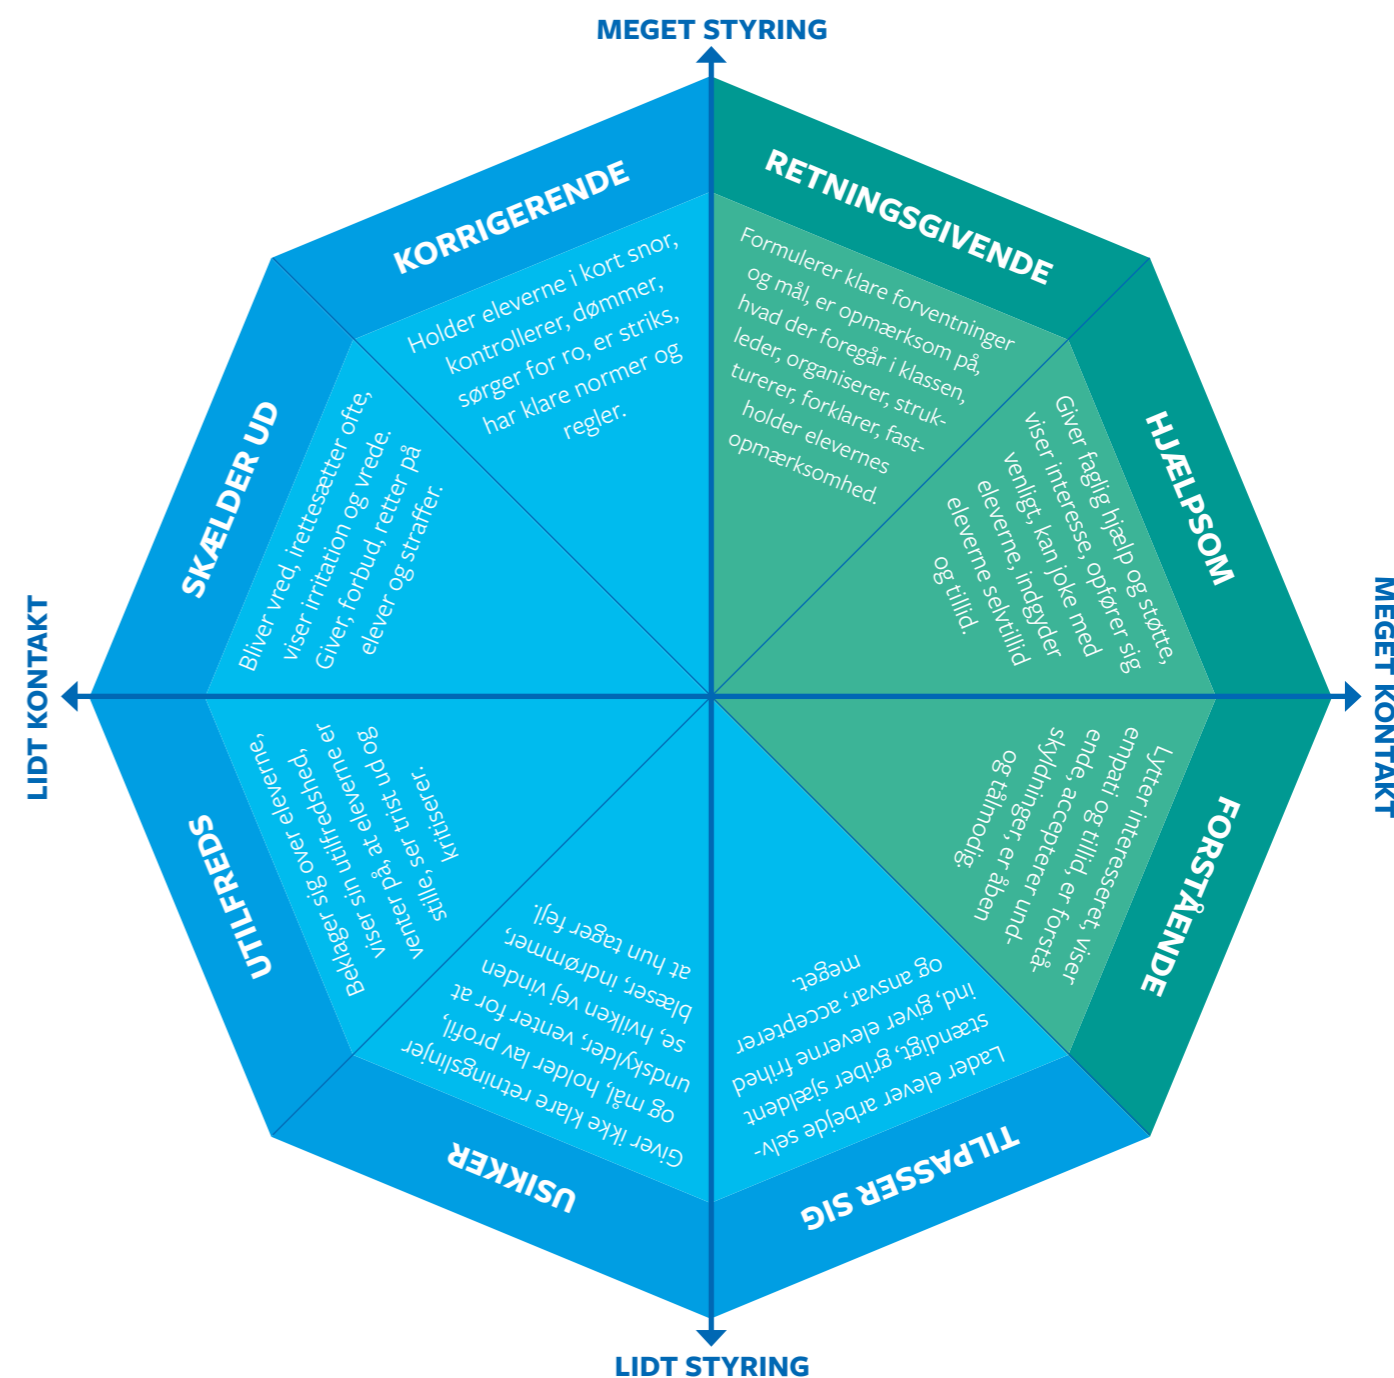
MEGET STYRING

RETNINGSGIVENDE

Formulerer klare forventninger og mål, er opmærksom på, hvad der foregår i klassen, leder, organiserer, strukturerer, forklarer, fastholder elevernes opmærksomhed.

HJÆLPSOM

Giver faglig hjælp og støtte, viser interesse, opfører sig venligt, kan joke med eleverne, indgyder eleverne selvtillid og tillid.

MEGET KONTAKT

FORSTÅENDE

Lytter interesseret, viser empati og tillid, er forstående, accepterer undskyldninger, er åben og tålmodig.

TILPASSER SIG

Lader elever arbejde selvstændigt, griber sjældent ind, giver eleverne frihed og ansvar, accepterer meget.

LIDT STYRING

USIKKER

Giver ikke klare retningslinjer og mål, holder lav profil, undskylder, venter for at se, hvilken vej vinden blæser, indrømmer, at hun tager fejl.

UTILFREDS

Beklager sig over eleverne, viser sin utilfredshed, er viser på, at eleverne er venter på, at eleverne er stille, ser trist ud og kritiserer.

LIDT KONTAKT

SKÆLDER UD

Bliver vred, irettesætter ofte, viser irritation og vrede. Giver, forbud, retter på elever og straffer.

KORRIGERENDE

Holder eleverne i kort snor, kontrollerer, dømmer, sørger for ro, er striks, har klare normer og regler.